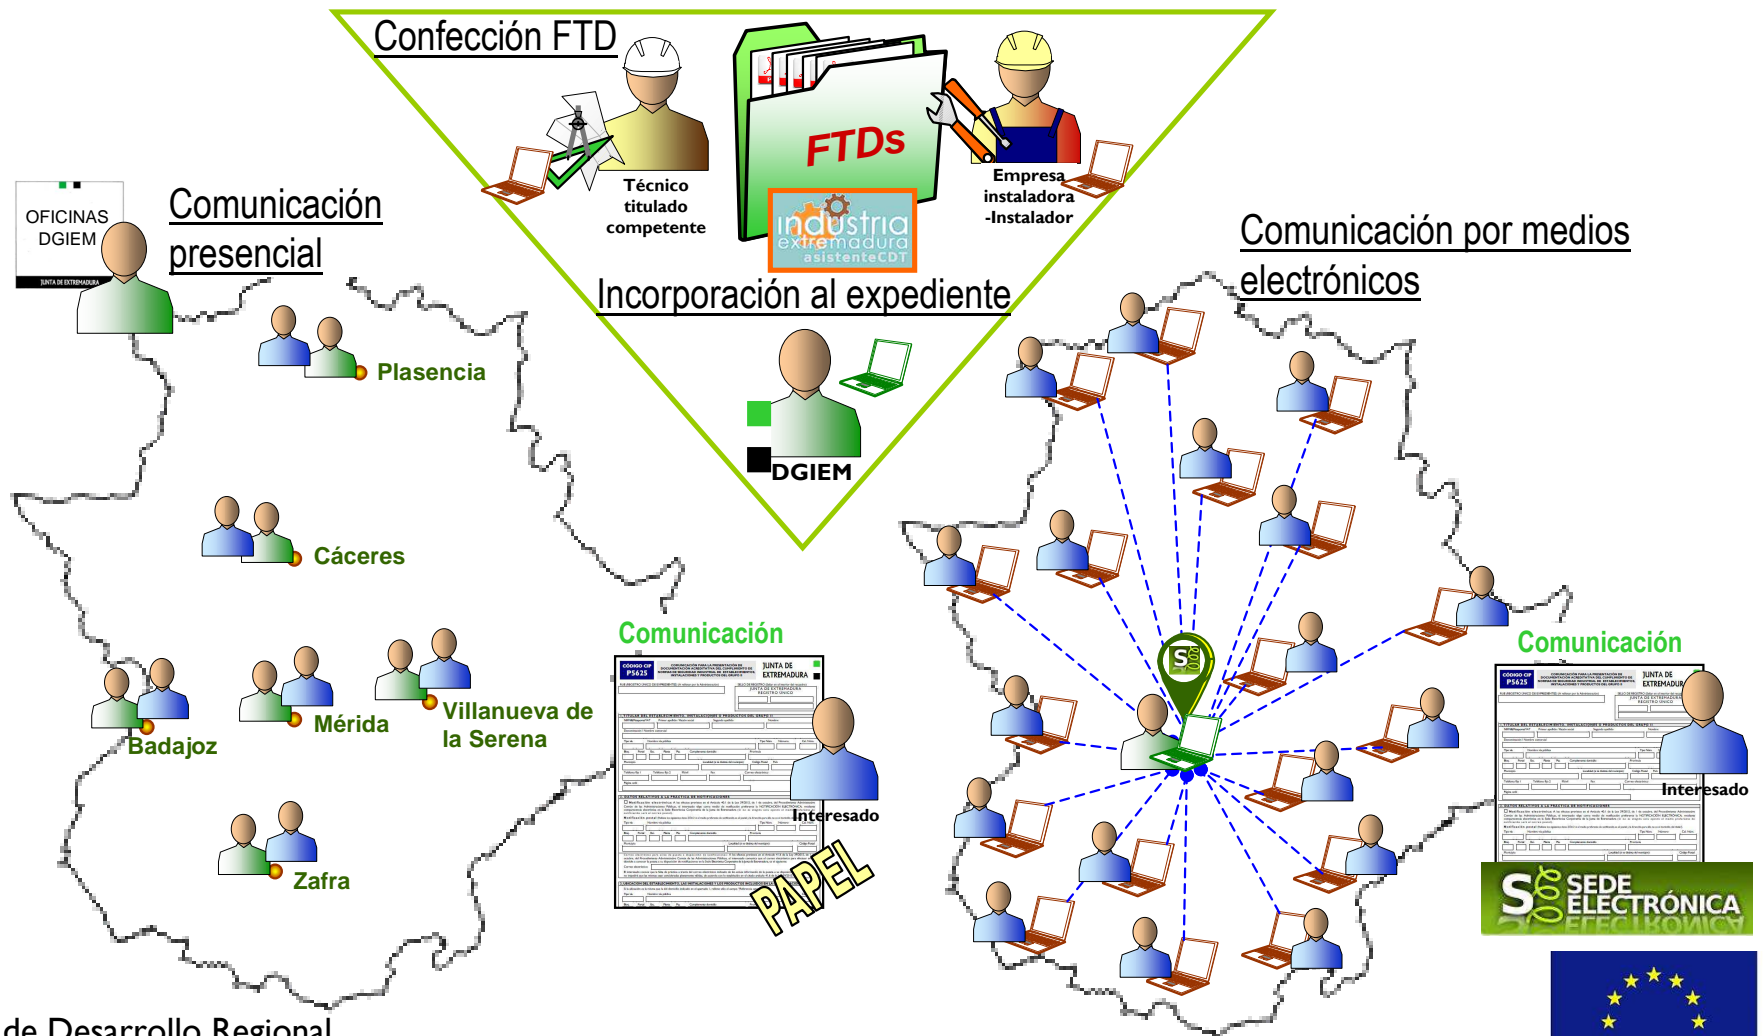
Confección FTD

Técnico titulado competente

FTDs

industria extremadura asistenteCDT

Empresa instaladora -Instalador

Incorporación al expediente

DGIEM

OFICINAS DGIEM

JUNTA DE EXTREMADURA

Comunicación presencial

Plasencia

Cáceres

Badajoz

Mérida

Villanueva de la Serena

Zafra

Comunicación

Interesado

PAPEL

Comunicación por medios electrónicos

Comunicación

Interesado

SEDE ELECTRÓNICA

de Desarrollo Regional